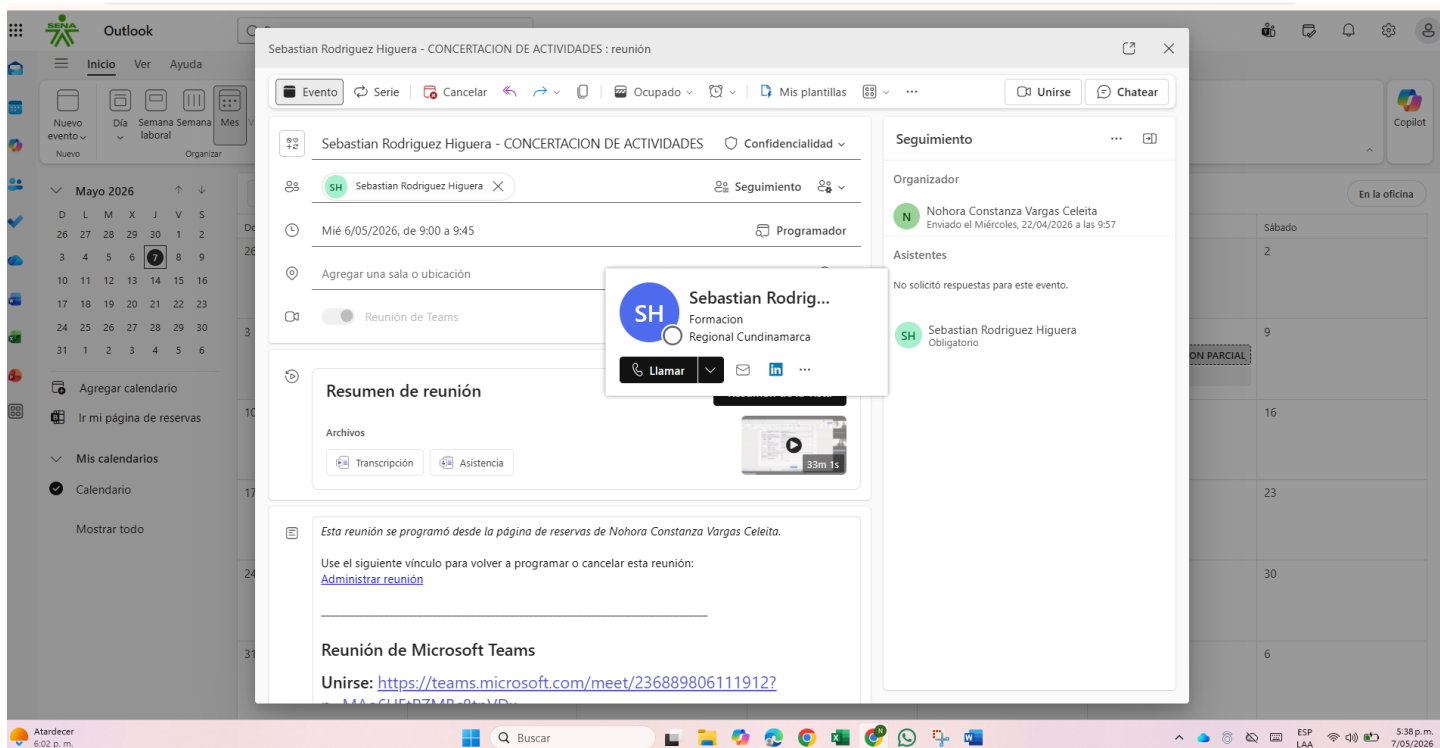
SENA Outlook

Inicio Ver Ayuda

Nuevo evento Nuevo Día Semana laboral Semana Mes Organizar

Copilot

Mayo 2026

| D | L | M | X | J | V | S |
|---|---|---|---|---|---|---|
| 26 | 27 | 28 | 29 | 30 | 1 | 2 |
| 3 | 4 | 5 | 6 | 7 | 8 | 9 |
| 10 | 11 | 12 | 13 | 14 | 15 | 16 |
| 17 | 18 | 19 | 20 | 21 | 22 | 23 |
| 24 | 25 | 26 | 27 | 28 | 29 | 30 |
| 31 | 1 | 2 | 3 | 4 | 5 | 6 |

Agregar calendario
Ir mi página de reservas
Mis calendarios
Calendario
Mostrar todo

En la oficina
Sábado
2
9
ON PARCIAL
16
23
30
6

Sebastian Rodriguez Higuera - CONCERTACION DE ACTIVIDADES : reunión

Evento Serie Cancelar Ocupado Mis plantillas Unirse Chatear

Sebastian Rodriguez Higuera - CONCERTACION DE ACTIVIDADES Confidencialidad

SH Sebastian Rodriguez Higuera Seguimiento

Mié 6/05/2026, de 9:00 a 9:45 Programador

Agregar una sala o ubicación

Reunión de Teams

SH Sebastian Rodrig...
Formacion
Regional Cundinamarca
Llamar

Resumen de reunión
Archivos
Transcripción Asistencia
33m 1s

Esta reunión se programó desde la página de reservas de Nohora Constanza Vargas Celeita.

Use el siguiente vínculo para volver a programar o cancelar esta reunión:
Administrar reunión

Reunión de Microsoft Teams
Unirse: https://teams.microsoft.com/meet/236889806111912?

Seguimiento
Organizador
N Nohora Constanza Vargas Celeita
Enviado el Miércoles, 22/04/2026 a las 9:57
Asistentes
No solicitó respuestas para este evento.
SH Sebastian Rodriguez Higuera
Obligatorio

Atardecer
6:02 p. m.
Buscar
ESP LAA
5:38 p. m.
7/05/2026